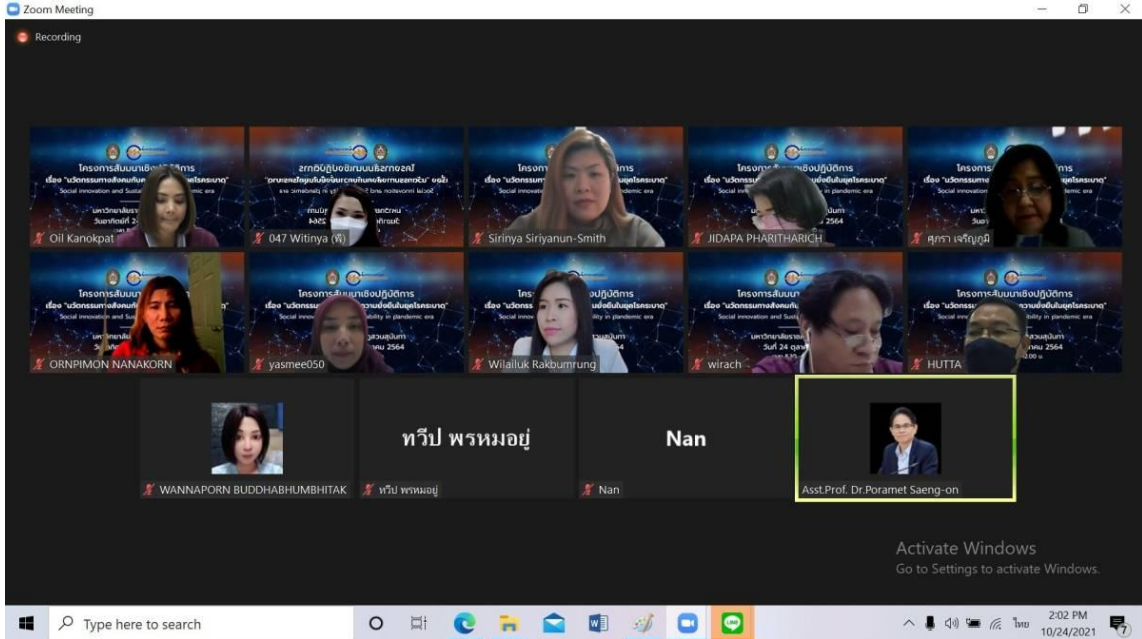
Zoom Meeting

Recording

Oil Kanokpat

047 Witinya (พี)

Sirinya Siriyanun-Smith

JIDAPA PHARITHARICH

ศุภรา เจริญภูมิ

ORNPIMON NANAKORN

yasmee050

Wilailuk Rakbumrung

wirach

HUTTA

WANNAPORN BUDDHABHUMBHITAK

ทวีป พรหมอยู่

ทวีป พรหมอยู่

Nan

Nan

Asst.Prof. Dr.Poramet Saeng-on

โครงการสัมมนาเชิงปฏิบัติการ
เรื่อง "นวัตกรรมทางสังคมกับความยั่งยืนในยุคโรคระบาด"
Social innovation and Sustainability in pandemic era
มหาวิทยาลัยราชภัฏสวนสุนันทา
วันที่ 24 ตุลาคม 2564

Activate Windows
Go to Settings to activate Windows.

Type here to search

ไทย

2:02 PM
10/24/2021